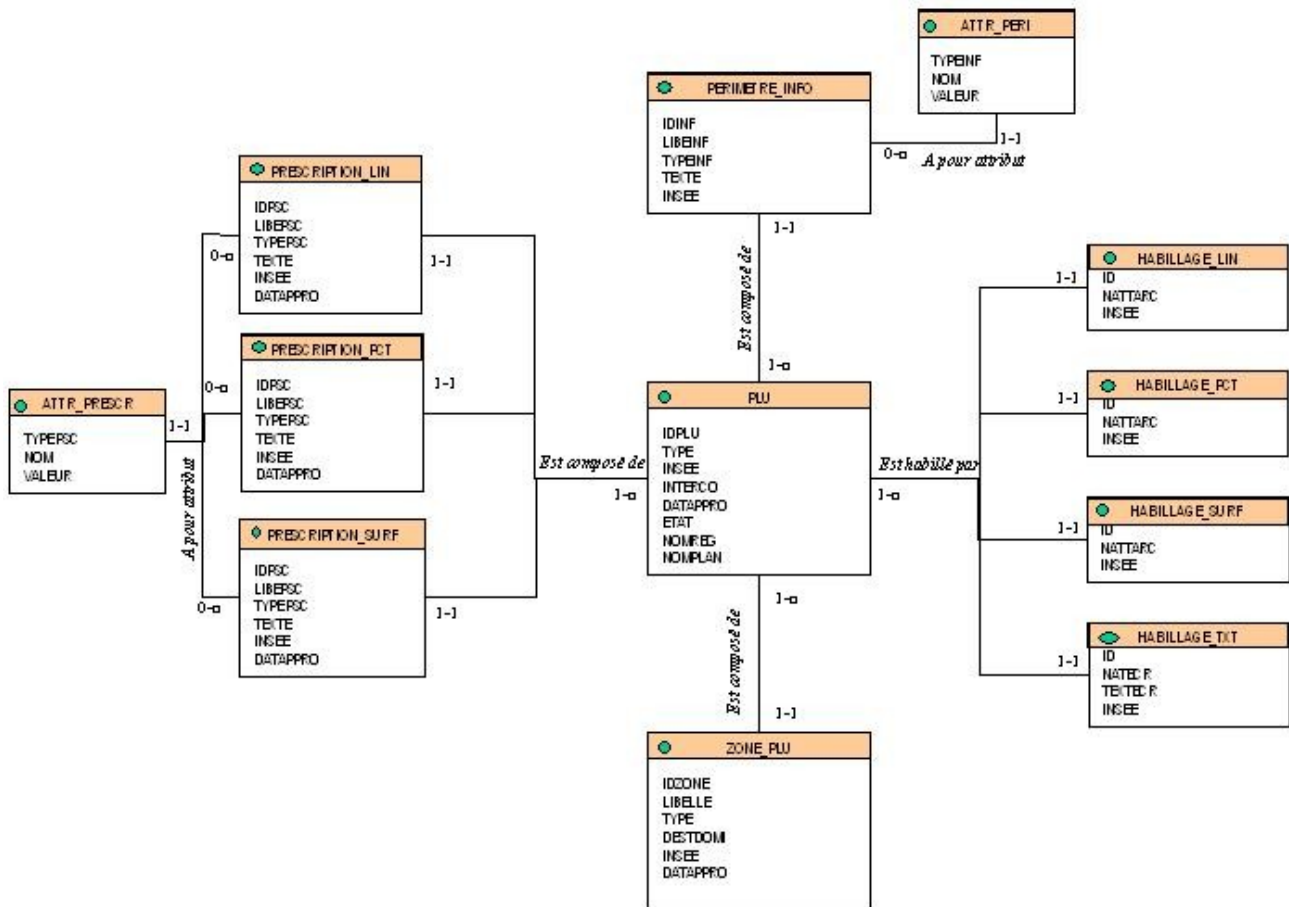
ATTR_PERI
TYPEINF
NOM
VALEUR

PERIMETRE_INFO
IDINF
LIBEINF
TYPEINF
TEXTE
INSEE

0-n A pour attribut 1-1

PRESCRIPTION_LIN
IDPSC
LIBEPSC
TYPEPSC
TEXTE
INSEE
DATAPPRO

0-n 1-1

1-1
Est composé de
1-n

HABILLAGE_LIN
ID
NATTARC
INSEE

1-1

PRESCRIPTION_PCT
IDPSC
LIBEPSC
TYPEPSC
TEXTE
INSEE
DATAPPRO

0-n 1-1

ATTR_PRESCR
TYPEPSC
NOM
VALEUR

1-1
A pour attribut

PLU
IDPLU
TYPE
INSEE
INTERCO
DATAPPRO
ETAT
NOMREG
NOMPLAN

Est composé de 1-n
Est habillé par 1-n

HABILLAGE_PCT
ID
NATTARC
INSEE

1-1

HABILLAGE_SURF
ID
NATTARC
INSEE

1-1

PRESCRIPTION_SURF
IDPSC
LIBEPSC
TYPEPSC
TEXTE
INSEE
DATAPPRO

0-n 1-1

1-n
Est composé de
1-1

HABILLAGE_TXT
ID
NATEDR
TEXTEDR
INSEE

1-1

ZONE_PLU
IDZONE
LIBELLE
TYPE
DESTDOMI
INSEE
DATAPPRO